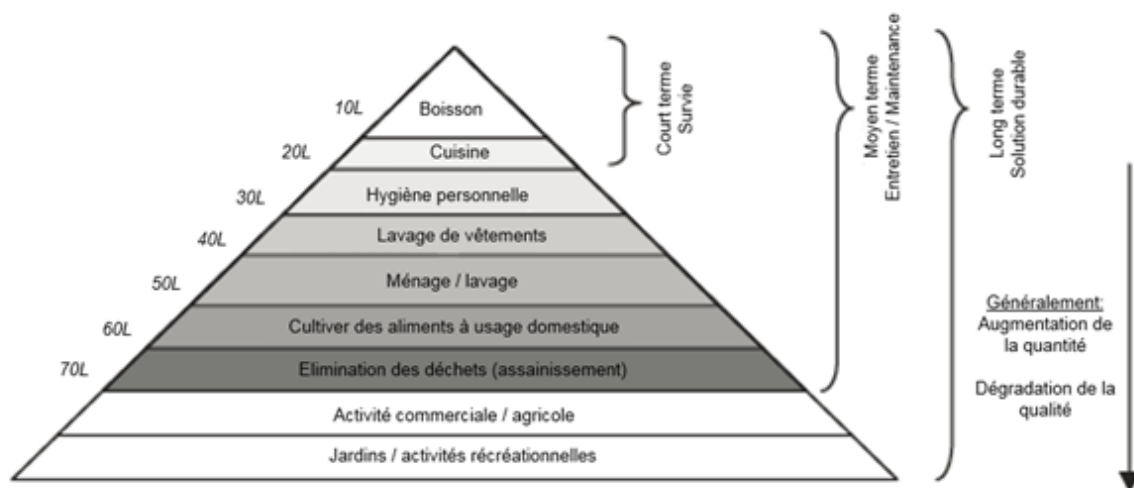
10L
Boisson
20L
Cuisine
30L
Hygiène personnelle
40L
Lavage de vêtements
50L
Ménage / lavage
60L
Cultiver des aliments à usage domestique
70L
Elimination des déchets (assainissement)
Activité commerciale / agricole
Jardins / activités récréationnelles

Court terme
Survie

Moyen terme
Entretien / Maintenance

Long terme
Solution durable

Généralement:
Augmentation de la quantité

Dégradation de la qualité